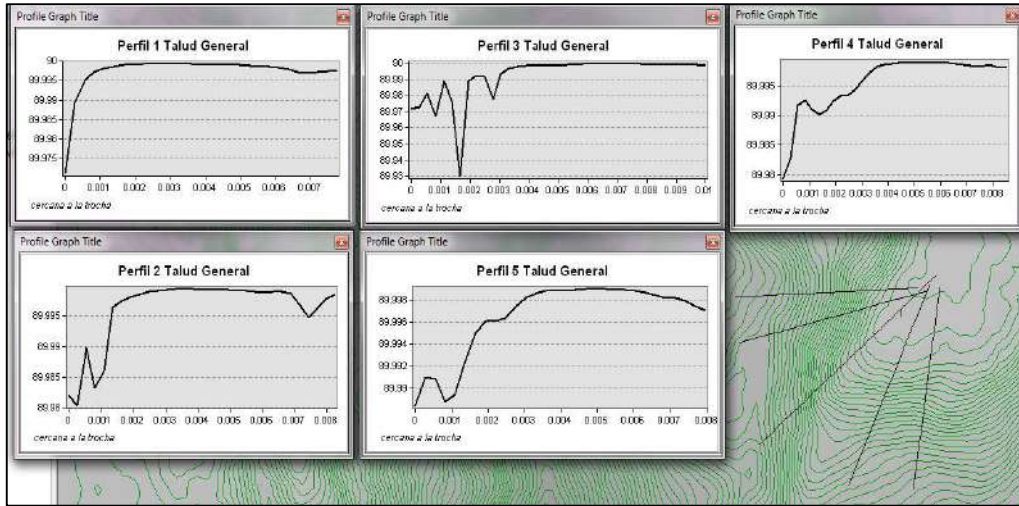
Profile Graph Title

Perfil 1 Talud General

90
89.995
89.99
89.985
89.98
89.975

0 0.001 0.002 0.003 0.004 0.005 0.006 0.007

cercana a la trocha

Profile Graph Title

Perfil 3 Talud General

90
89.99
89.98
89.97
89.96
89.95
89.94
89.93

0 0.001 0.002 0.003 0.004 0.005 0.006 0.007 0.008 0.009 0.01

cercana a la trocha

Profile Graph Title

Perfil 4 Talud General

89.995
89.99
89.985
89.98

0 0.001 0.002 0.003 0.004 0.005 0.006 0.007 0.008

cercana a la trocha

Profile Graph Title

Perfil 2 Talud General

89.995
89.99
89.985
89.98

0 0.001 0.002 0.003 0.004 0.005 0.006 0.007 0.008

cercana a la trocha

Profile Graph Title

Perfil 5 Talud General

89.998
89.996
89.994
89.992
89.99

0 0.001 0.002 0.003 0.004 0.005 0.006 0.007 0.008

cercana a la trocha